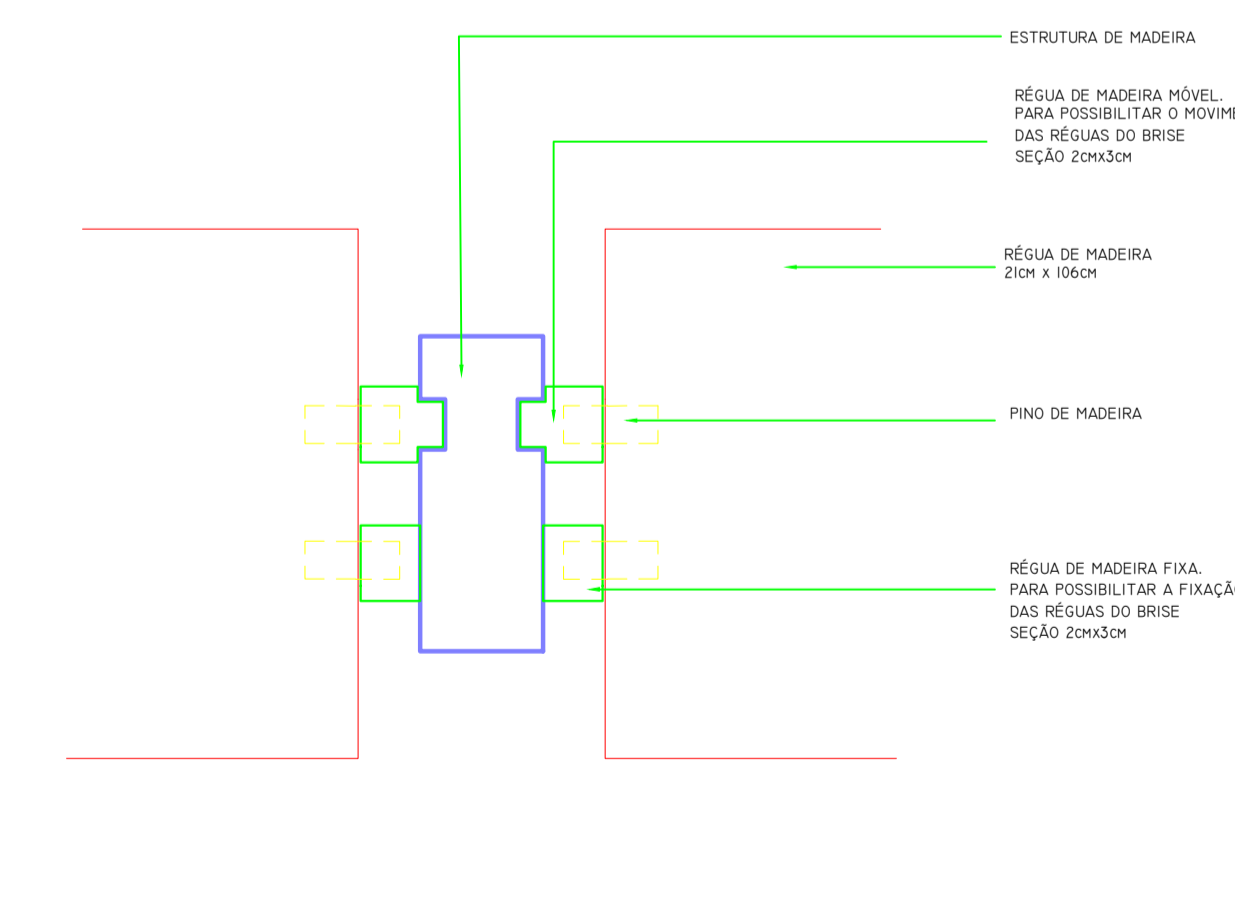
ESTRUTURA DE MADEIRA

RÉGUA DE MADEIRA MÓVEL.
PARA POSSIBILITAR O MOVIM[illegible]
DAS RÉGUAS DO BRISE
SEÇÃO 2CMX3CM

RÉGUA DE MADEIRA
21CM x 106CM

PINO DE MADEIRA

RÉGUA DE MADEIRA FIXA.
PARA POSSIBILITAR A FIXAÇ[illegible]
DAS RÉGUAS DO BRISE
SEÇÃO 2CMX3CM